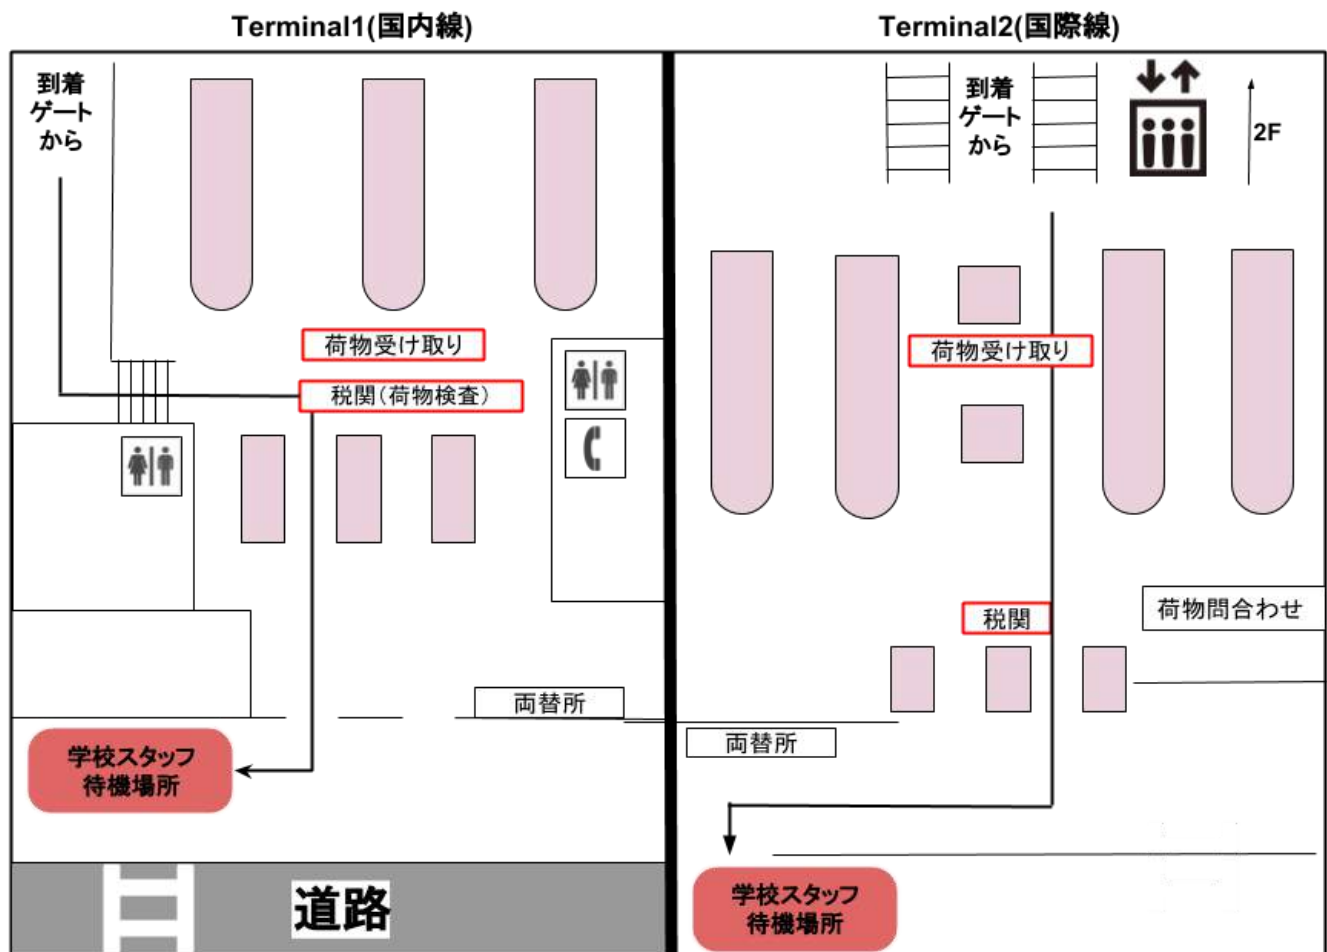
Terminal1(国内線)

到着
ゲート
から

荷物受け取り

税関(荷物検査)

両替所

学校スタッフ
待機場所

道路

Terminal2(国際線)

到着
ゲート
から

2F

荷物受け取り

税関

荷物問合わせ

両替所

学校スタッフ
待機場所